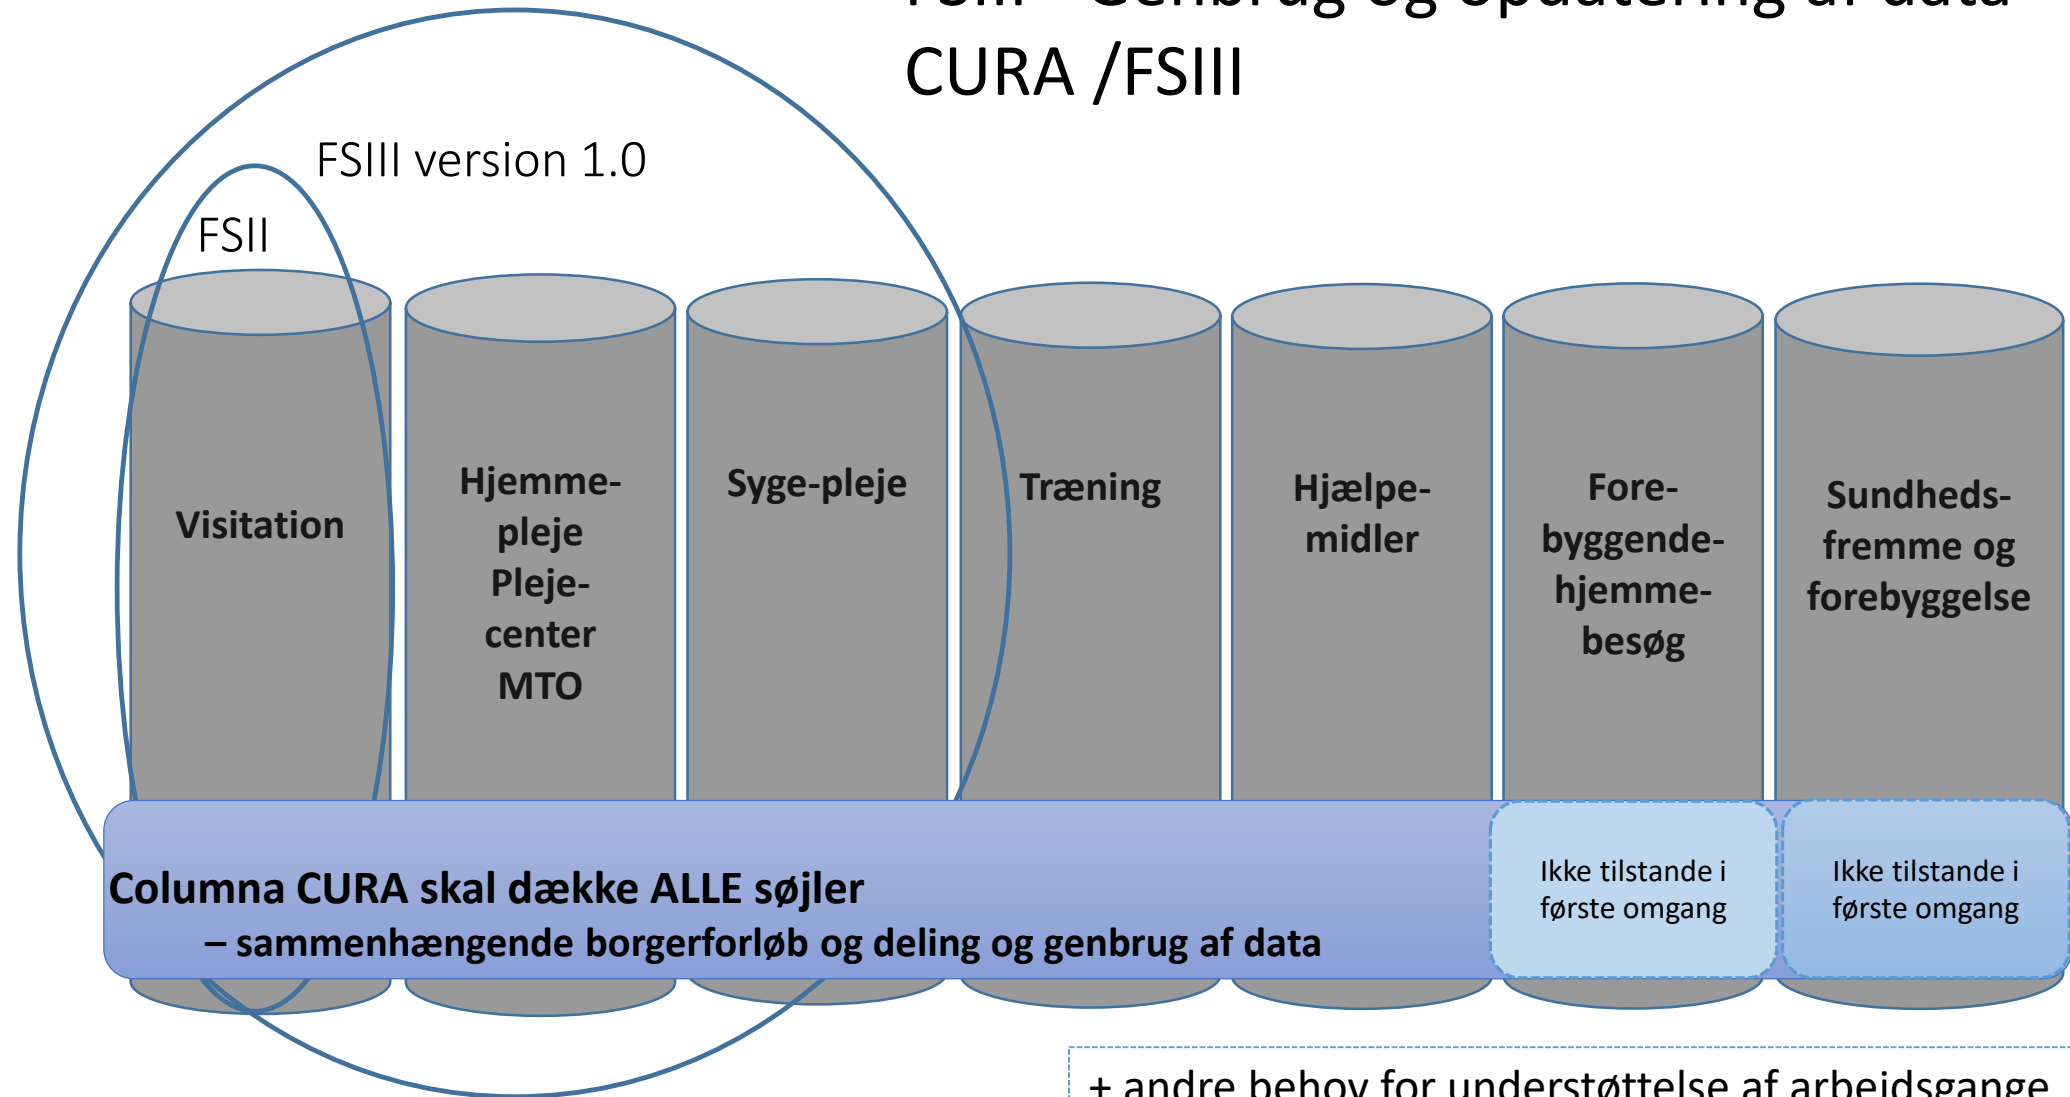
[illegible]
CURA /FSIII

FSIII version 1.0

FSII

Visitation

Hjemmepleje Plejecenter MTO

Syge-pleje

Træning

Hjælpemidler

Forebyggendehjemmebesøg

Sundhedsfremme og forebyggelse

Columna CURA skal dække ALLE søjler
– sammenhængende borgerforløb og deling og genbrug af data

Ikke tilstande i første omgang

Ikke tilstande i første omgang

+ andre behov for understøttelse af arbejdsgange